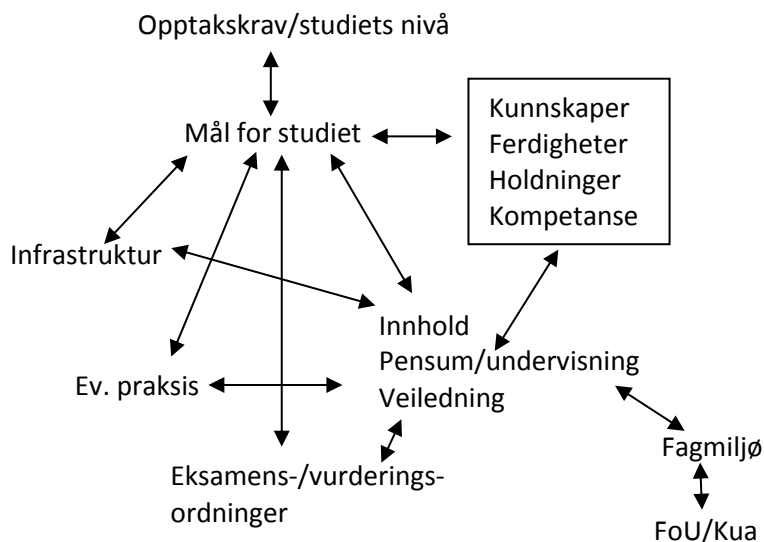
Opptakskrav/studiets nivå

Mål for studiet

Kunnskaper
Ferdigheter
Holdninger
Kompetanse

Infrastruktur

Innhold
Pensum/undervisning
Veiledning

Ev. praksis

Eksamens-/vurderings-
ordninger

Fagmiljø

FoU/Kua